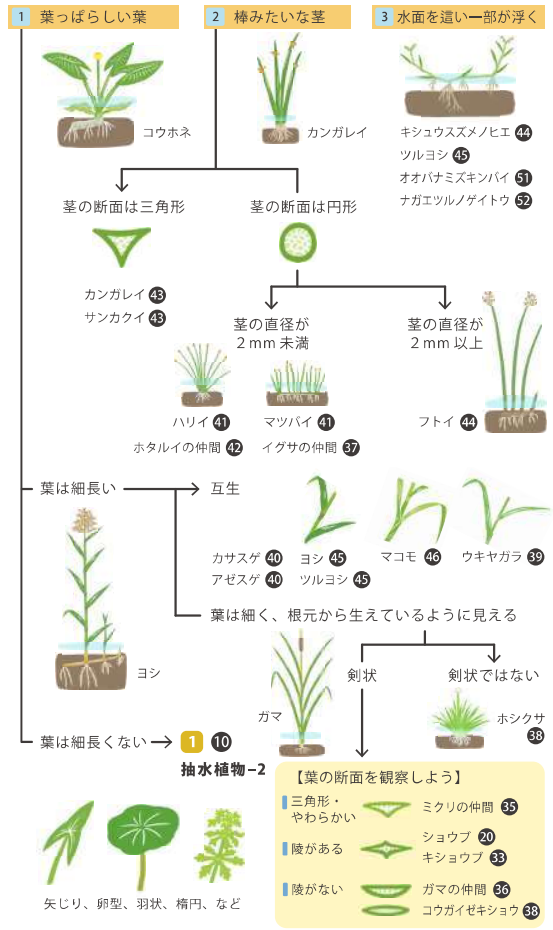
1 葉っぱらしい葉

2 棒みたいな茎

3 水面を這い一部が浮く

コウホネ

カンガレイ

キシュウスズメノヒエ 44
ツルヨシ 45
オオバナミズキンバイ 51
ナガエツルノゲイトウ 52

茎の断面は三角形

茎の断面は円形

カンガレイ 43
サンカクイ 43

茎の直径が 2 mm 未満

茎の直径が 2 mm 以上

ハリイ 41
ホタルイの仲間 42

マツバイ 41
イグサの仲間 37

フトイ 44

葉は細長い

互生

カサスゲ 40
アゼスゲ 40

ヨシ 45
ツルヨシ 45

マコモ 46

ウキヤガラ 39

ヨシ

葉は細く、根元から生えているように見える

剣状

剣状ではない

ガマ

ホシクサ 38

葉は細長くない → 1 10

抽水植物−2

【葉の断面を観察しよう】

三角形・やわらかい　ミクリの仲間 35

稜がある　ショウブ 20
キショウブ 33

稜がない　ガマの仲間 36
コウガイゼキショウ 38

矢じり、卵型、羽状、楕円、など